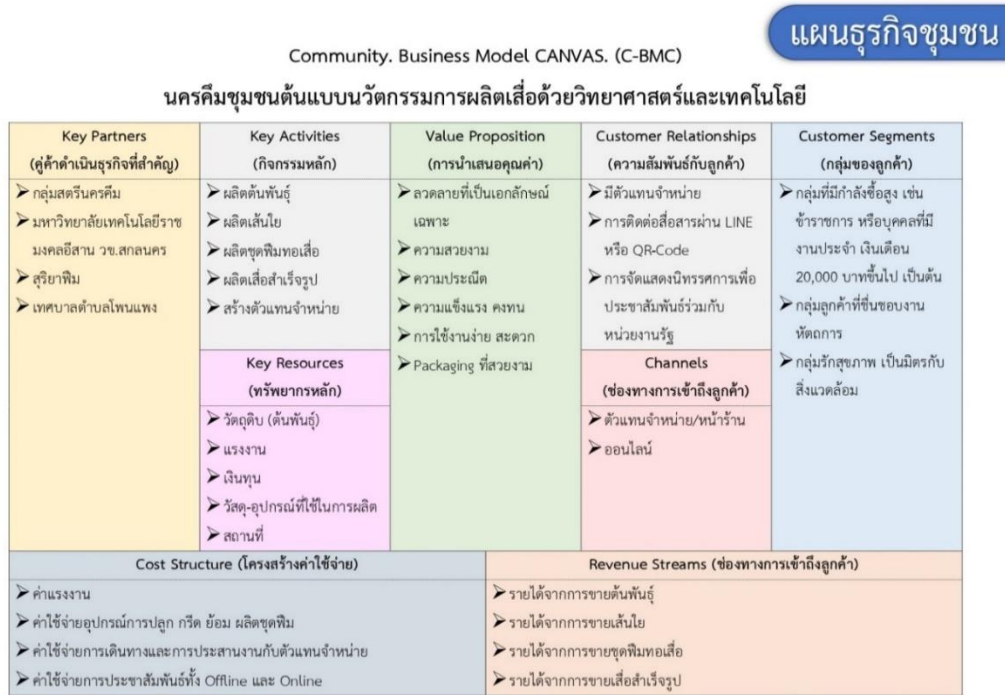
แผนธุรกิจชุมชน

Community. Business Model CANVAS. (C-BMC)

นครคึมชุมชนต้นแบบนวัตกรรมการผลิตเสื่อด้วยวิทยาศาสตร์และเทคโนโลยี

Key Partners
(คู่ค้าดำเนินธุรกิจที่สำคัญ)
➢ กลุ่มสตรีนครคึม
➢ มหาวิทยาลัยเทคโนโลยีราชมงคลอีสาน วข.สกลนคร
➢ สุริยาพิม
➢ เทศบาลตำบลโพนแพง

Key Activities
(กิจกรรมหลัก)
➢ ผลิตต้นพันธุ์
➢ ผลิตเส้นใย
➢ ผลิตชุดพิมทอเสื่อ
➢ ผลิตเสื่อสำเร็จรูป
➢ สร้างตัวแทนจำหน่าย

Key Resources
(ทรัพยากรหลัก)
➢ วัตถุดิบ (ต้นพันธุ์)
➢ แรงงาน
➢ เงินทุน
➢ วัสดุ-อุปกรณ์ที่ใช้ในการผลิต
➢ สถานที่

Value Proposition
(การนำเสนอคุณค่า)
➢ ลวดลายที่เป็นเอกลักษณ์เฉพาะ
➢ ความสวยงาม
➢ ความประณีต
➢ ความแข็งแรง คงทน
➢ การใช้งานง่าย สะดวก
➢ Packaging ที่สวยงาม

Customer Relationships
(ความสัมพันธ์กับลูกค้า)
➢ มีตัวแทนจำหน่าย
➢ การติดต่อสื่อสารผ่าน LINE หรือ QR-Code
➢ การจัดแสดงนิทรรศการเพื่อประชาสัมพันธ์ร่วมกับหน่วยงานรัฐ

Channels
(ช่องทางการเข้าถึงลูกค้า)
➢ ตัวแทนจำหน่าย/หน้าร้าน
➢ ออนไลน์

Customer Segments
(กลุ่มของลูกค้า)
➢ กลุ่มที่มีกำลังซื้อสูง เช่น ข้าราชการ หรือบุคคลที่มีงานประจำ เงินเดือน 20,000 บาทขึ้นไป เป็นต้น
➢ กลุ่มลูกค้าที่ชื่นชอบงานหัตถการ
➢ กลุ่มรักสุขภาพ เป็นมิตรกับสิ่งแวดล้อม

Cost Structure (โครงสร้างค่าใช้จ่าย)
➢ ค่าแรงงาน
➢ ค่าใช้จ่ายอุปกรณ์การปลูก กรีด ย้อม ผลิตชุดพิม
➢ ค่าใช้จ่ายการเดินทางและการประสานงานกับตัวแทนจำหน่าย
➢ ค่าใช้จ่ายการประชาสัมพันธ์ทั้ง Offline และ Online

Revenue Streams (ช่องทางการเข้าถึงลูกค้า)
➢ รายได้จากการขายต้นพันธุ์
➢ รายได้จากการขายเส้นใย
➢ รายได้จากการขายชุดพิมทอเสื่อ
➢ รายได้จากการขายเสื่อสำเร็จรูป